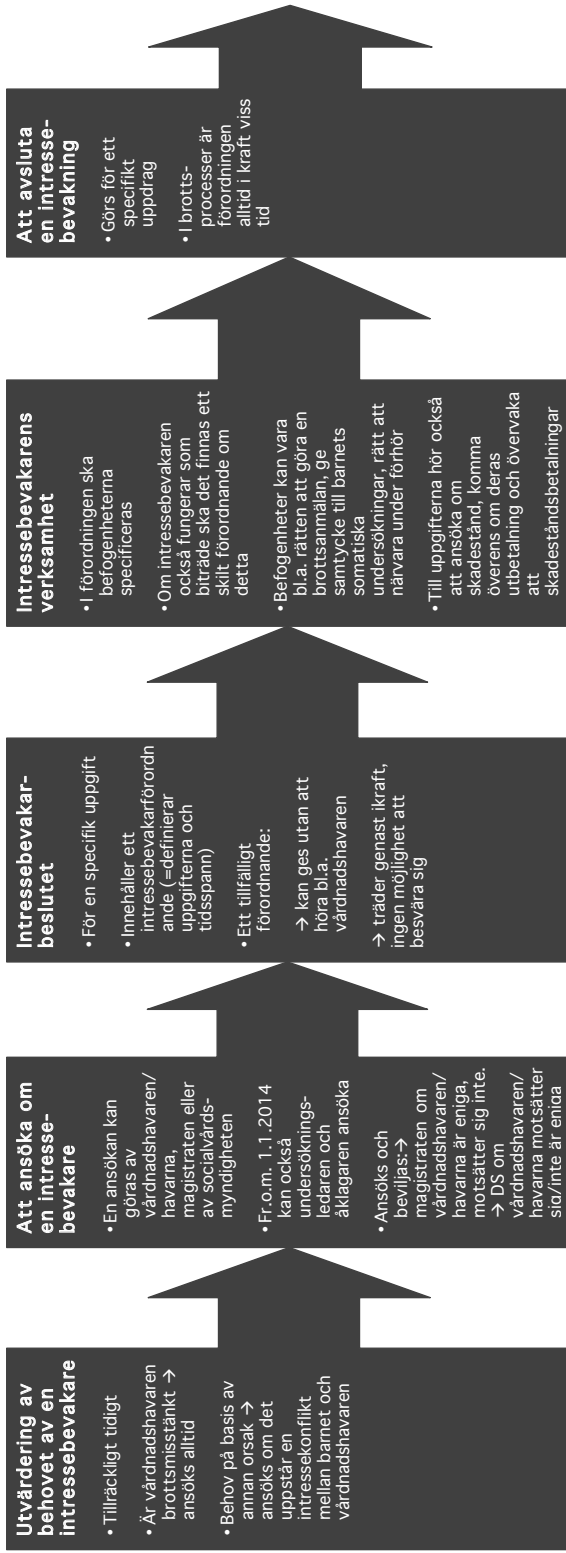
Utvärdering av behovet av en intressebevakare

• Tillräckligt tidigt

• Är vårdnadshavaren brottsmisstänkt → ansöks alltid

• Behov på basis av annan orsak → ansöks om det uppstår en intressekonflikt mellan barnet och vårdnadshavaren

Att ansöka om en intressebevakare

• En ansökan kan göras av vårdnadshavaren/havarna, magistraten eller av socialvårdsmyndigheten

• Fr.o.m. 1.1.2014 kan också undersökningsledaren och åklagaren ansöka

• Ansöks och beviljas:→ magistraten om vårdnadshavaren/havarna är eniga, motsätter sig inte. → DS om vårdnadshavaren/havarna motsätter sig/inte är eniga

Intressebevakarbeslutet

• För en specifik uppgift

• Innehåller ett intressebevakarförordnande (=definierar uppgifterna och tidsspann)

• Ett tillfälligt förordnande:

→ kan ges utan att höra bl.a. vårdnadshavaren

→ träder genast ikraft, ingen möjlighet att besvära sig

Intressebevakarens verksamhet

• I förordningen ska befogenheterna specificeras

• Om intressebevakaren också fungerar som biträde ska det finnas ett skilt förordnande om detta

• Befogenheter kan vara bl.a. rätten att göra en brottsanmälan, ge samtycke till barnets somatiska undersökningar, rätt att närvara under förhör

• Till uppgifterna hör också att ansöka om skadestånd, komma överens om deras utbetalning och övervaka att skadeståndsbetalningar

Att avsluta en intressebevakning

• Görs för ett specifikt uppdrag

• I brottsprocesser är förordningen alltid i kraft viss tid